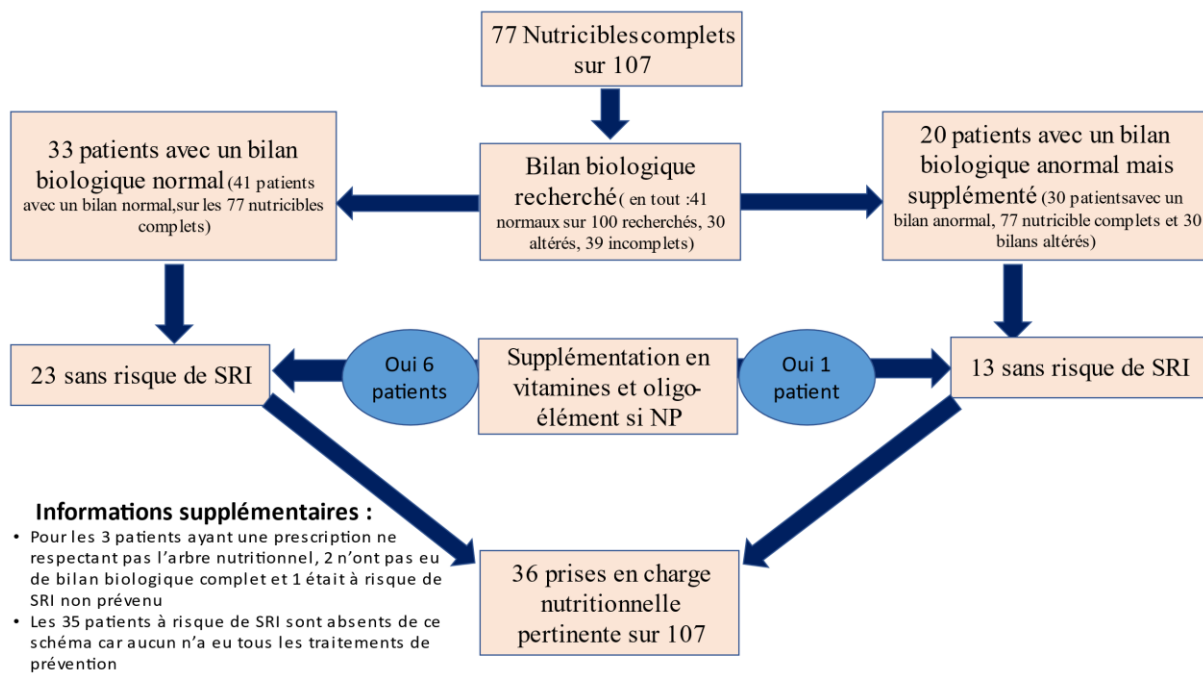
77 Nutriciblescomplets sur 107

33 patients avec un bilan biologique normal (41 patients avec un bilan normal,sur les 77 nutricibles complets)

Bilan biologique recherché ( en tout :41 normaux sur 100 recherchés, 30 altérés, 39 incomplets)

20 patients avec un bilan biologique anormal mais supplémenté (30 patientsavec un bilan anormal, 77 nutricible complets et 30 bilans altérés)

23 sans risque de SRI

Oui 6 patients

Supplémentation en vitamines et oligo-élément si NP

Oui 1 patient

13 sans risque de SRI

Informations supplémentaires :

• Pour les 3 patients ayant une prescription ne respectant pas l'arbre nutritionnel, 2 n'ont pas eu de bilan biologique complet et 1 était à risque de SRI non prévenu

• Les 35 patients à risque de SRI sont absents de ce schéma car aucun n'a eu tous les traitements de prévention

36 prises en charge nutritionnelle pertinente sur 107